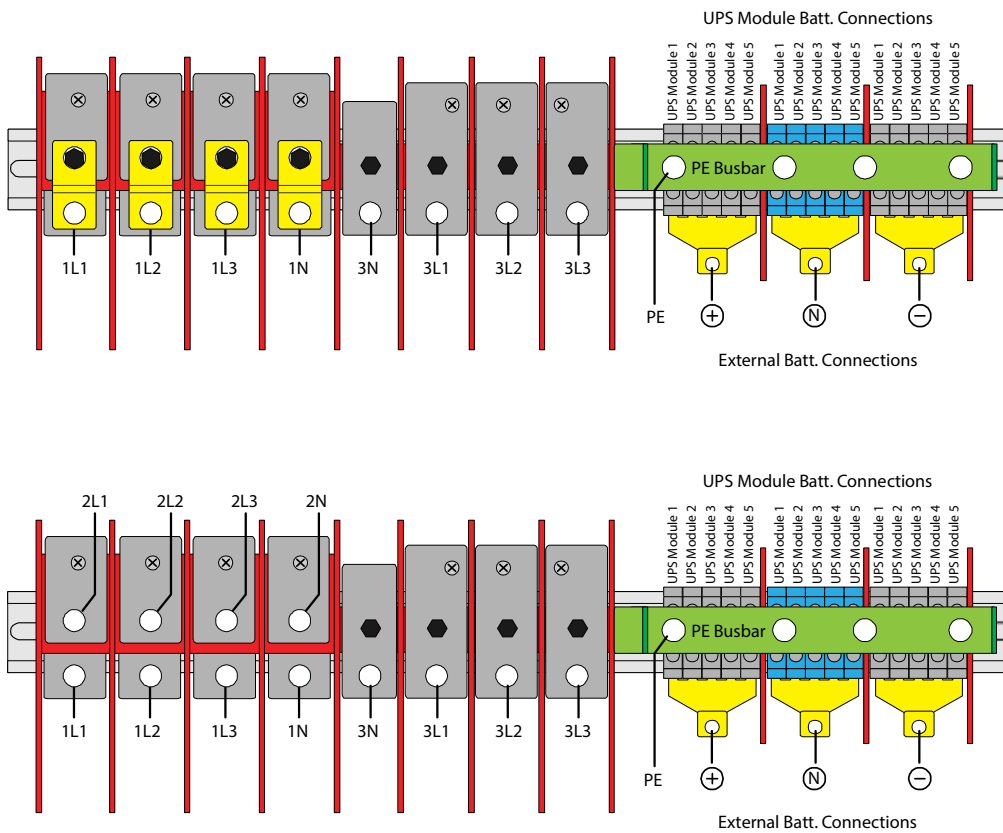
UPS Module Batt. Connections

UPS Module 1
UPS Module 2
UPS Module 3
UPS Module 4
UPS Module 5
UPS Module 1
UPS Module 2
UPS Module 3
UPS Module 4
UPS Module 5
UPS Module 1
UPS Module 2
UPS Module 3
UPS Module 4
UPS Module 5

PE Busbar

1L1 1L2 1L3 1N 3N 3L1 3L2 3L3

PE

+ N −

External Batt. Connections

UPS Module Batt. Connections

2L1 2L2 2L3 2N

UPS Module 1
UPS Module 2
UPS Module 3
UPS Module 4
UPS Module 5
UPS Module 1
UPS Module 2
UPS Module 3
UPS Module 4
UPS Module 5
UPS Module 1
UPS Module 2
UPS Module 3
UPS Module 4
UPS Module 5

PE Busbar

1L1 1L2 1L3 1N 3N 3L1 3L2 3L3

PE

+ N −

External Batt. Connections